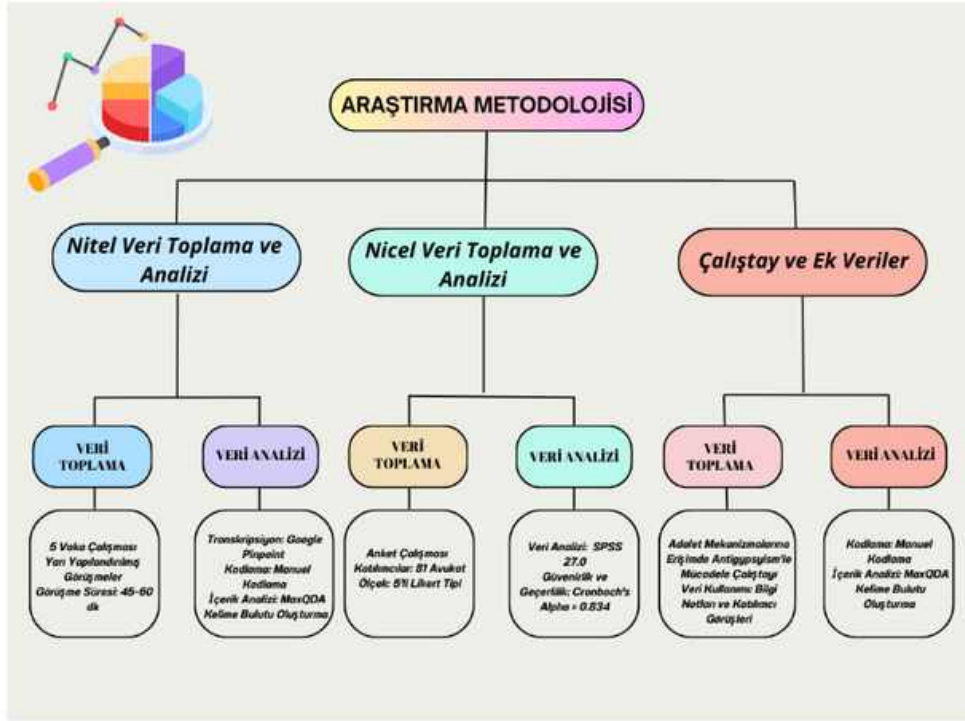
ARAŞTIRMA METODOLOJİSİ

Nitel Veri Toplama ve Analizi

Nicel Veri Toplama ve Analizi

Çalıştay ve Ek Veriler

VERİ TOPLAMA

VERİ ANALİZİ

VERİ TOPLAMA

VERİ ANALİZİ

VERİ TOPLAMA

VERİ ANALİZİ

5 Vaka Çalışması
Yarı Yapılandırılmış Görüşmeler
Görüşme Süresi: 45-60 dk

Transkripsiyon: Google Pinpoint
Kodlama: Manuel Kodlama
İçerik Analizi: MaxQDA
Kelime Bulutu Oluşturma

Anket Çalışması
Katılımcılar: 81 Avukat
Ölçek: 5'li Likert Tipi

Veri Analizi: SPSS 27.0
Güvenirlik ve Geçerlilik: Cronbach's Alpha = 0.834

Adalet Mekanizmalarına Erişimde Antigypsyism'le Mücadele Çalıştayı
Veri Kullanımı: Bilgi Notları ve Katılımcı Görüşleri

Kodlama: Manuel Kodlama
İçerik Analizi: MaxQDA
Kelime Bulutu Oluşturma